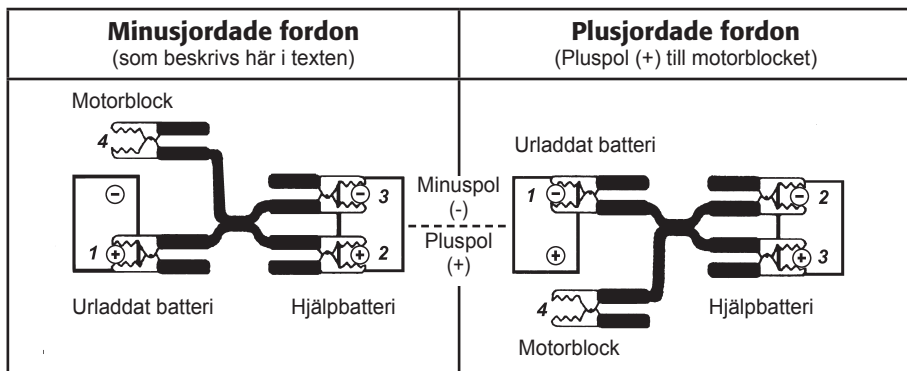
**Minusjordade fordon**
(som beskrivs här i texten)

**Plusjordade fordon**
(Pluspol (+) till motorblocket)

Motorblock
4
⊖
3
1
⊕
⊕
2
Urladdat batteri
Hjälpbatteri

Minuspol
(-)
Pluspol
(+)

Urladdat batteri
1
⊖
⊖
2
⊕
⊕
3
4
Hjälpbatteri
Motorblock